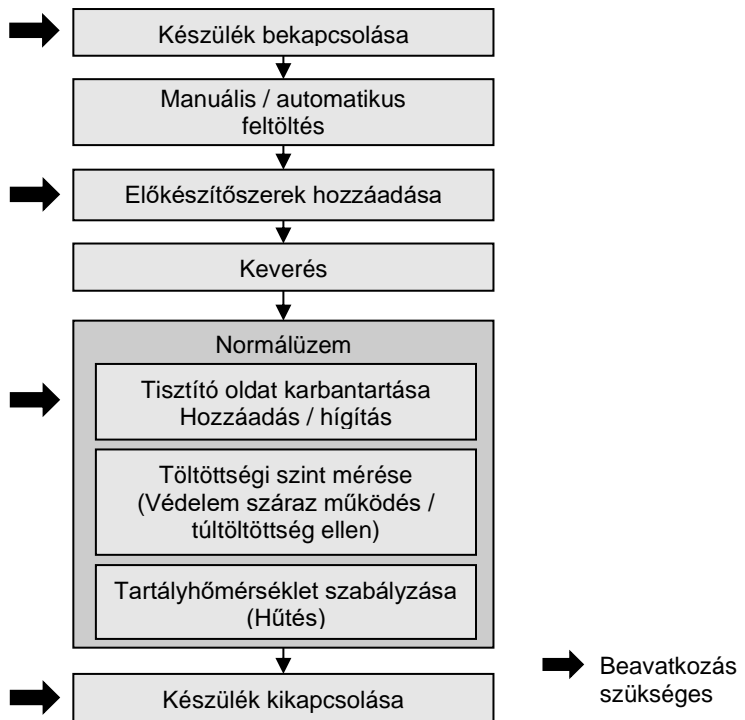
Készülék bekapcsolása

Manuális / automatikus feltöltés

Előkészítőszerek hozzáadása

Keverés

Normálüzem

Tisztító oldat karbantartása
Hozzáadás / hígítás

Töltöttségi szint mérése
(Védelem száraz működés / túltöltöttség ellen)

Tartályhőmérséklet szabályzása
(Hűtés)

Készülék kikapcsolása

Beavatkozás szükséges